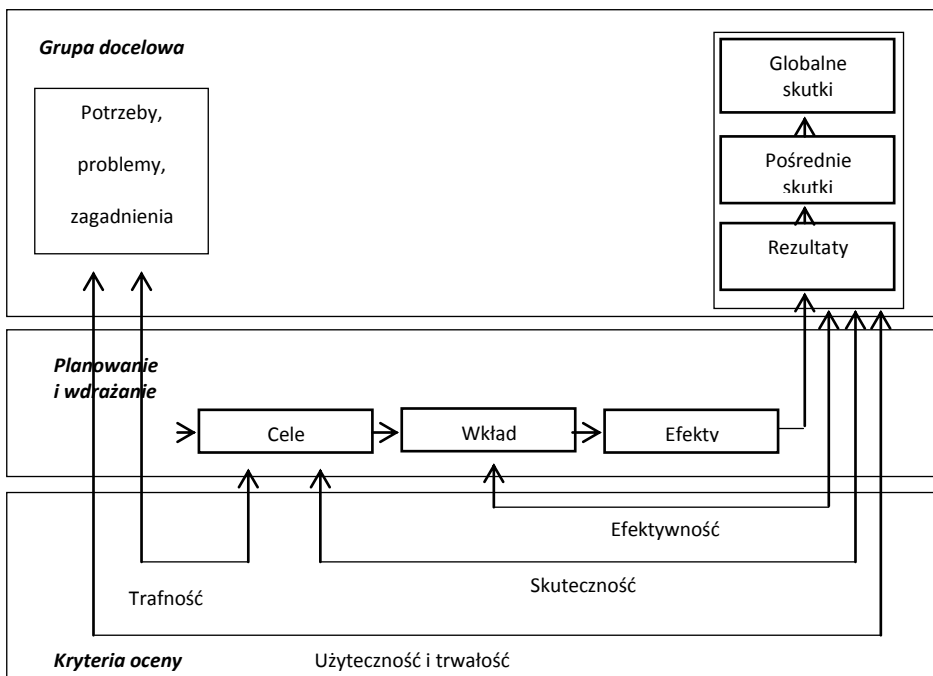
Grupa docelowa

Potrzeby,

problemy,

zagadnienia

Globalne skutki

Pośrednie skutki

Rezultaty

Planowanie i wdrażanie

Cele

Wkład

Efekty

Efektywność

Skuteczność

Trafność

Kryteria oceny

Użyteczność i trwałość